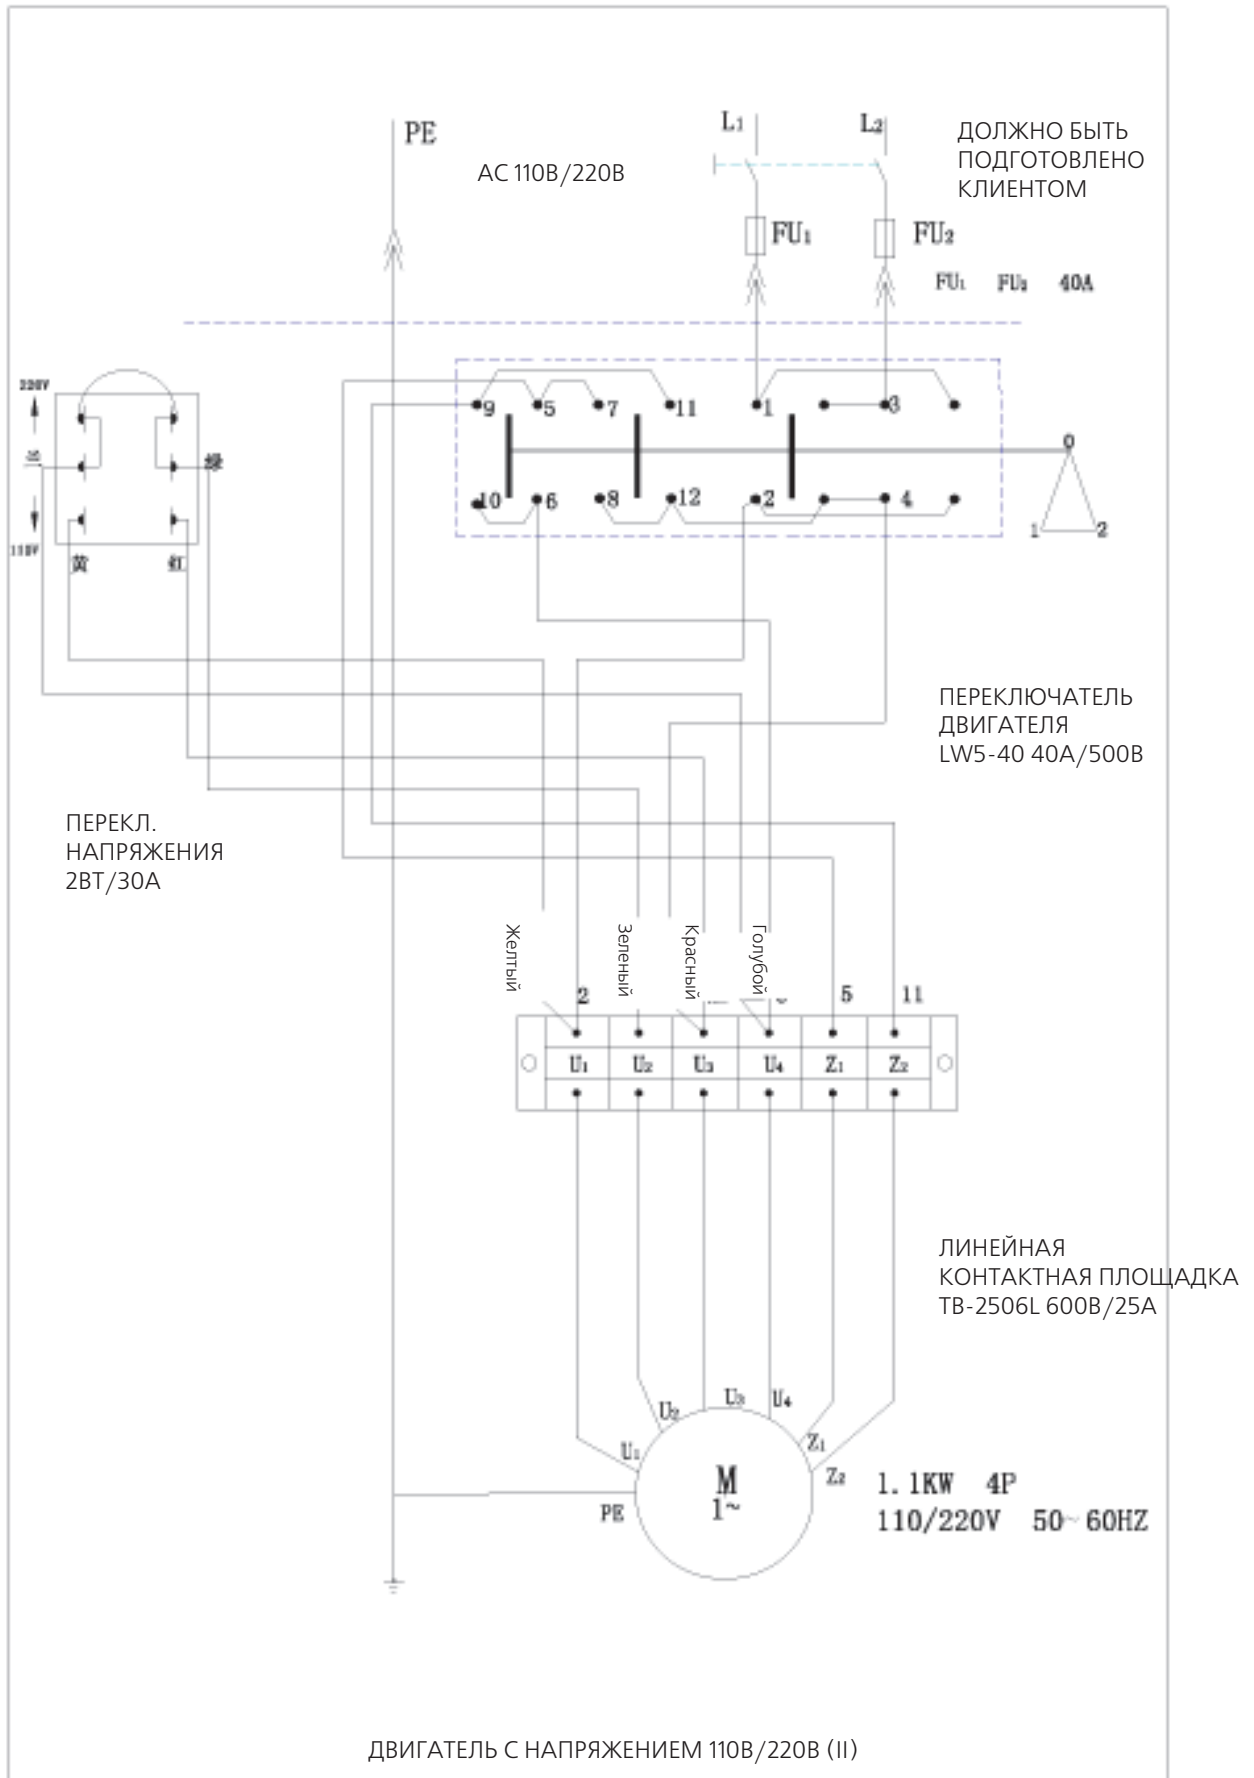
PE

AC 110В/220В

$L_1$

$L_2$

ДОЛЖНО БЫТЬ ПОДГОТОВЛЕНО КЛИЕНТОМ

$FU_1$

$FU_2$

$FU_1$ $FU_2$ 40A

220V

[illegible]

110V

绿

黄

红

9 5 7 11 1 3

0

10 6 8 12 2 4

1 2

ПЕРЕКЛЮЧАТЕЛЬ ДВИГАТЕЛЯ LW5-40 40А/500В

ПЕРЕКЛ. НАПРЯЖЕНИЯ 2ВТ/30А

Желтый

Зеленый

Красный

Голубой

2 5 11

$U_1$ $U_2$ $U_3$ $U_4$ $Z_1$ $Z_2$

ЛИНЕЙНАЯ КОНТАКТНАЯ ПЛОЩАДКА TB-2506L 600В/25А

$U_2$ $U_3$ $U_4$

$U_1$

$Z_1$

$Z_2$

M
1~

PE

1.1KW 4P
110/220V 50~60HZ

ДВИГАТЕЛЬ С НАПРЯЖЕНИЕМ 110В/220В (II)